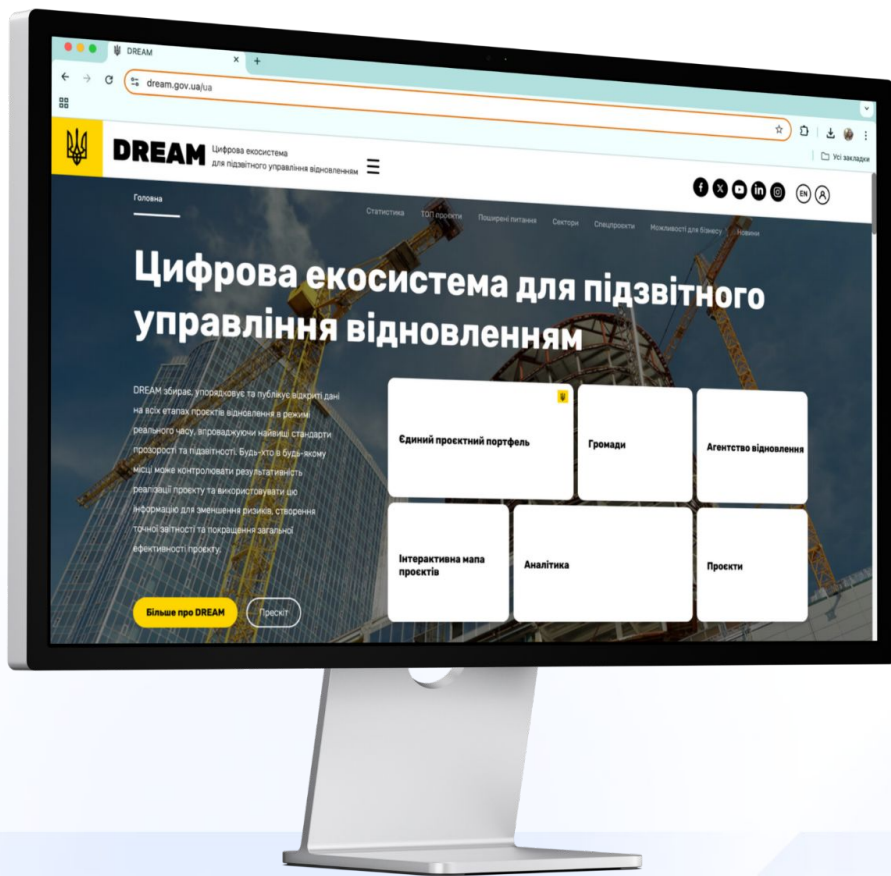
DREAM
dream.gov.ua/ua
Усі закладки

DREAM Цифрова екосистема для підзвітного управління відновленням

EN

Головна
Статистика ТОП проєкти Поширені питання Сектори Спецпроєкти Можливості для бізнесу Новини

Цифрова екосистема для підзвітного управління відновленням

DREAM збирає, упорядковує та публікує відкриті дані на всіх етапах проєктів відновлення в режимі реального часу, впроваджуючи найвищі стандарти прозорості та підзвітності. Будь-хто в будь-якому місці може контролювати результативність реалізації проєкту та використовувати цю інформацію для зменшення ризиків, створення точної звітності та покращення загальної ефективності проєкту.

Більше про DREAM
Пресріт

Єдиний проєктний портфель
Громади
Агентство відновлення
Інтерактивна мапа проєктів
Аналітика
Проєкти